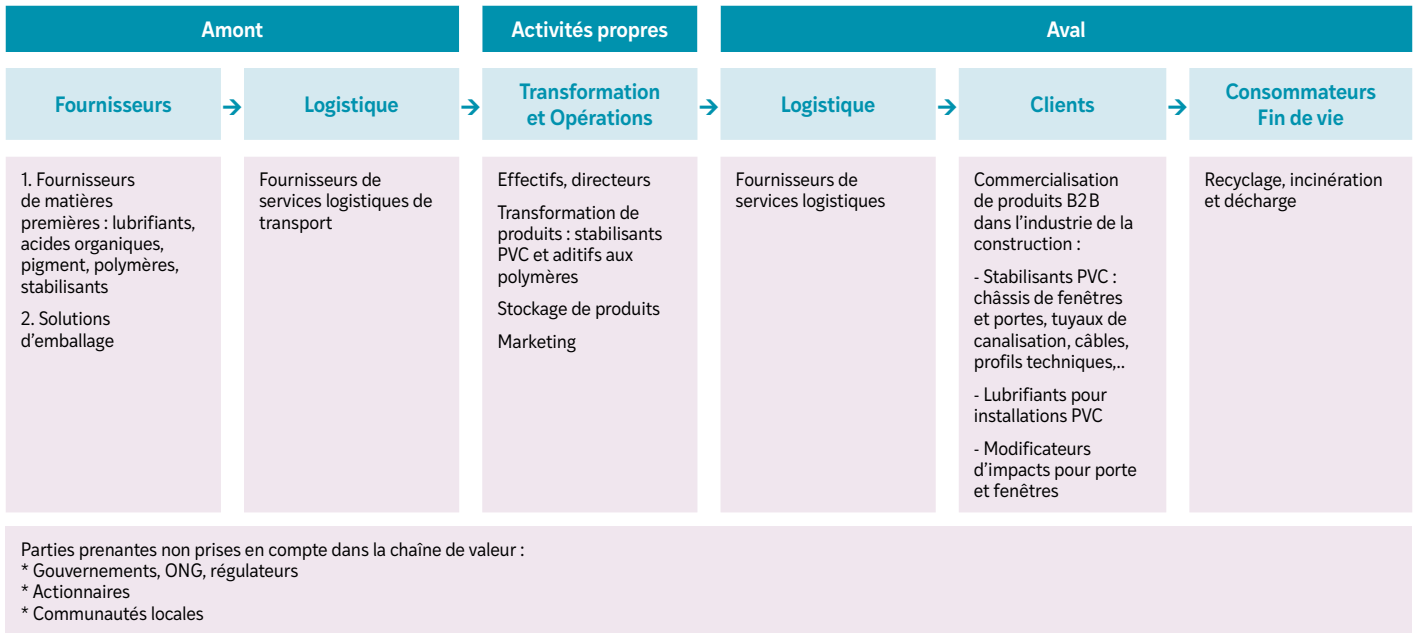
Amont

Activités propres

Aval

Fournisseurs → Logistique → Transformation et Opérations → Logistique → Clients → Consommateurs Fin de vie

1. Fournisseurs de matières premières : lubrifiants, acides organiques, pigment, polymères, stabilisants

2. Solutions d'emballage

Fournisseurs de services logistiques de transport

Effectifs, directeurs

Transformation de produits : stabilisants PVC et aditifs aux polymères

Stockage de produits

Marketing

Fournisseurs de services logistiques

Commercialisation de produits B2B dans l'industrie de la construction :

- Stabilisants PVC : châssis de fenêtres et portes, tuyaux de canalisation, câbles, profils techniques,..

- Lubrifiants pour installations PVC

- Modificateurs d'impacts pour porte et fenêtres

Recyclage, incinération et décharge

Parties prenantes non prises en compte dans la chaîne de valeur :
* Gouvernements, ONG, régulateurs
* Actionnaires
* Communautés locales